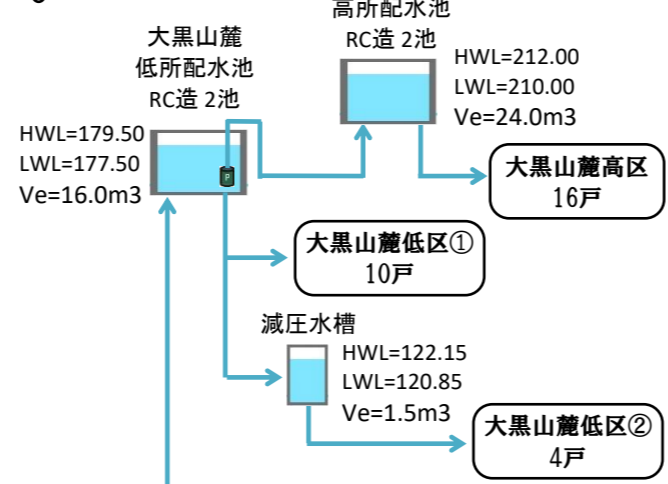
高所配水池
RC造 2池

HWL=212.00
LWL=210.00
Ve=24.0m3

大黒山麓
低所配水池
RC造 2池

HWL=179.50
LWL=177.50
Ve=16.0m3

P

大黒山麓高区
16戸

大黒山麓低区①
10戸

減圧水槽

HWL=122.15
LWL=120.85
Ve=1.5m3

大黒山麓低区②
4戸